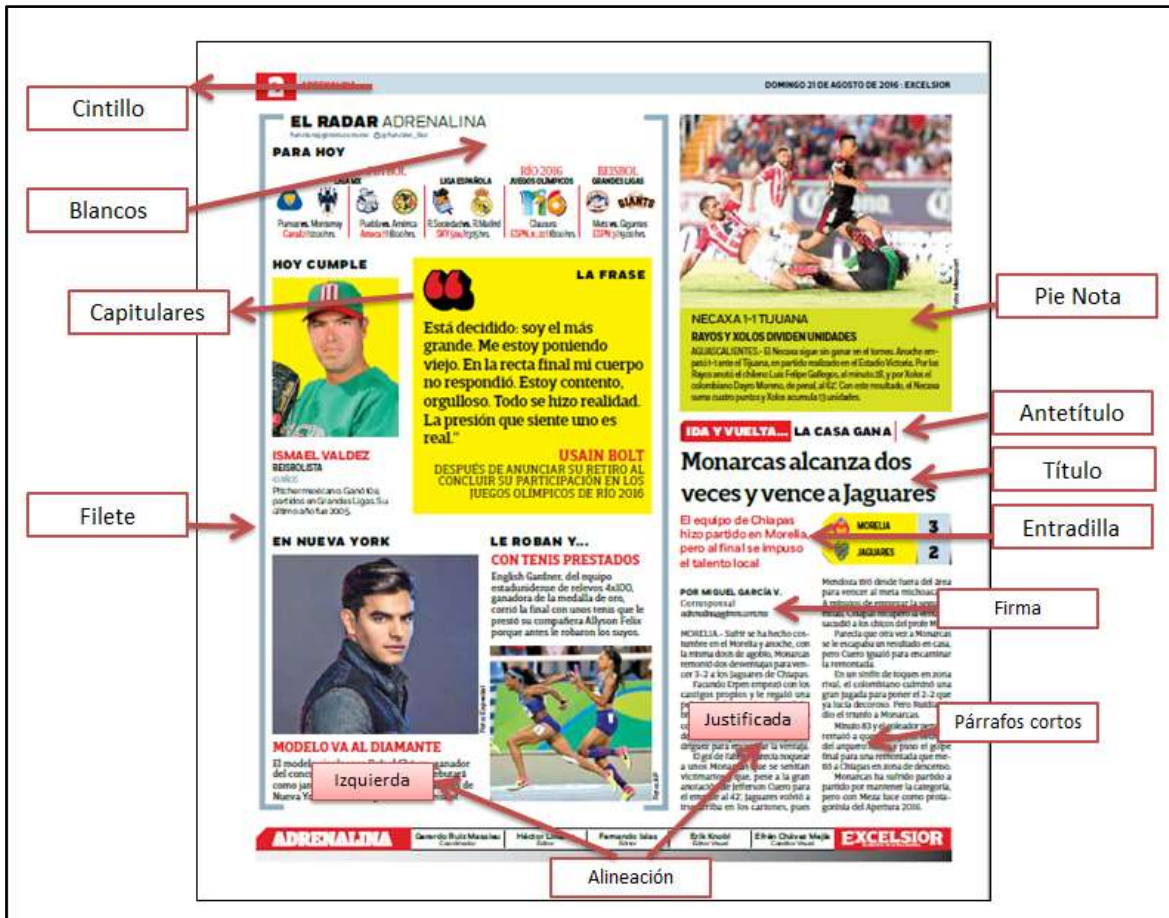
Cintillo

DOMINGO 21 DE AGOSTO DE 2016 : EXCELSIOR

EL RADAR ADRENALINA

PARA HOY

Blancos

LIGA ESPAÑOLA

RÍO 2016 JUEGOS OLÍMPICOS

BEISBOL GRANDES LIGAS

Pumas vs. Monterrey

Puebla vs. América

R. Sociedad vs. R. Madrid

Clausura

Mets vs. Gigantes

HOY CUMPLE

LA FRASE

Capitulares

Está decidido: soy el más grande. Me estoy poniendo viejo. En la recta final mi cuerpo no respondió. Estoy contento, orgulloso. Todo se hizo realidad. La presión que siente uno es real."

USAIN BOLT

DESPUÉS DE ANUNCIAR SU RETIRO AL CONCLUIR SU PARTICIPACIÓN EN LOS JUEGOS OLÍMPICOS DE RÍO 2016

ISMAEL VALDEZ

BEISBOLISTA

Pitcher mexicano. Ganó 104 partidos en Grandes Ligas. Su último año fue 2005.

Pie Nota

NECAXA 1-1 TIJUANA

RAYOS Y XOLOS DIVIDEN UNIDADES

AGUASCALIENTES.- El Necaxa sigue sin ganar en el torneo. Anoche empató 1-1 ante el Tijuana, en partido realizado en el Estadio Victoria. Por los Rayos anotó el chileno Luis Felipe Gallegos, al minuto 18, y por Xolos el colombiano Dayro Moreno, de penal, al 62'. Con este resultado, el Necaxa suma cuatro puntos y Xolos acumula 13 unidades.

Antetítulo

IDA Y VUELTA... LA CASA GANA

Título

Monarcas alcanza dos veces y vence a Jaguares

Filete

Entradilla

El equipo de Chiapas hizo partido en Morelia, pero al final se impuso el talento local

MORELIA 3

JAGUARES 2

EN NUEVA YORK

LE ROBAN Y...

CON TENIS PRESTADOS

English Gardner, del equipo estadounidense de relevos 4x100, ganadora de la medalla de oro, corrió la final con unos tenis que le prestó su compañera Allyson Felix porque antes le robaron los suyos.

POR MIGUEL GARCÍA V.

Corresponsal

Firma

MORELIA.- Sufrir se ha hecho costumbre en el Morelia y anoche, con la misma dosis de agobio, Monarcas remontó dos desventajas para vencer 3-2 a los Jaguares de Chiapas.

Facundo Erpen empezó con los castigos propios y le regaló una

Justificada

Párrafos cortos

Parecía que otra vez a Monarcas se le escapaba un resultado en casa, pero Cuero igualó para escaminar la remontada.

Un sinfín de toques en zona rival, el colombiano culminó una gran jugada para poner el 2-2 que ya lucía decoroso. Pero Ruidíaz dio el triunfo a Monarcas.

Minuto 83 y el goleador remató a quemarropa del arquero y puso el golpe final para una remontada que mete a Chiapas en zona de descenso.

Monarcas ha sufrido partido a partido por mantener la categoría, pero con Meza luce como protagonista del Apertura 2016.

MODELO VA AL DIAMANTE

Izquierda

ADRENALINA

Gerardo Ruiz Mosaleo

Héctor Lima

Fernando Islas

Erik Knobl

Efrén Chávez Mejía

EXCELSIOR

Alineación